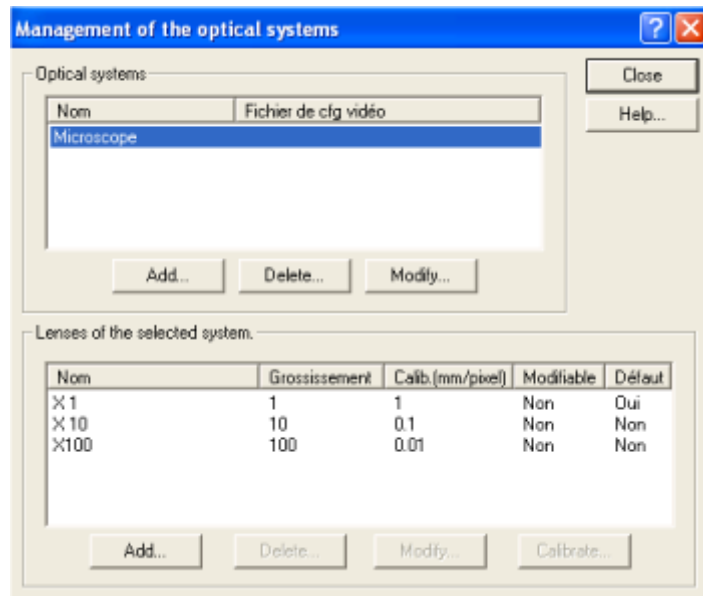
Management of the optical systems

Optical systems

| Nom | Fichier de cfg vidéo |
|---|---|
| Microscope | |

Add... Delete... Modify...

Close
Help...

Lenses of the selected system.

| Nom | Grossissement | Calib.(mm/pixel) | Modifiable | Défaut |
|---|---|---|---|---|
| X 1 | 1 | 1 | Non | Oui |
| X 10 | 10 | 0.1 | Non | Non |
| X100 | 100 | 0.01 | Non | Non |

Add... Delete... Modify... Calibrate...